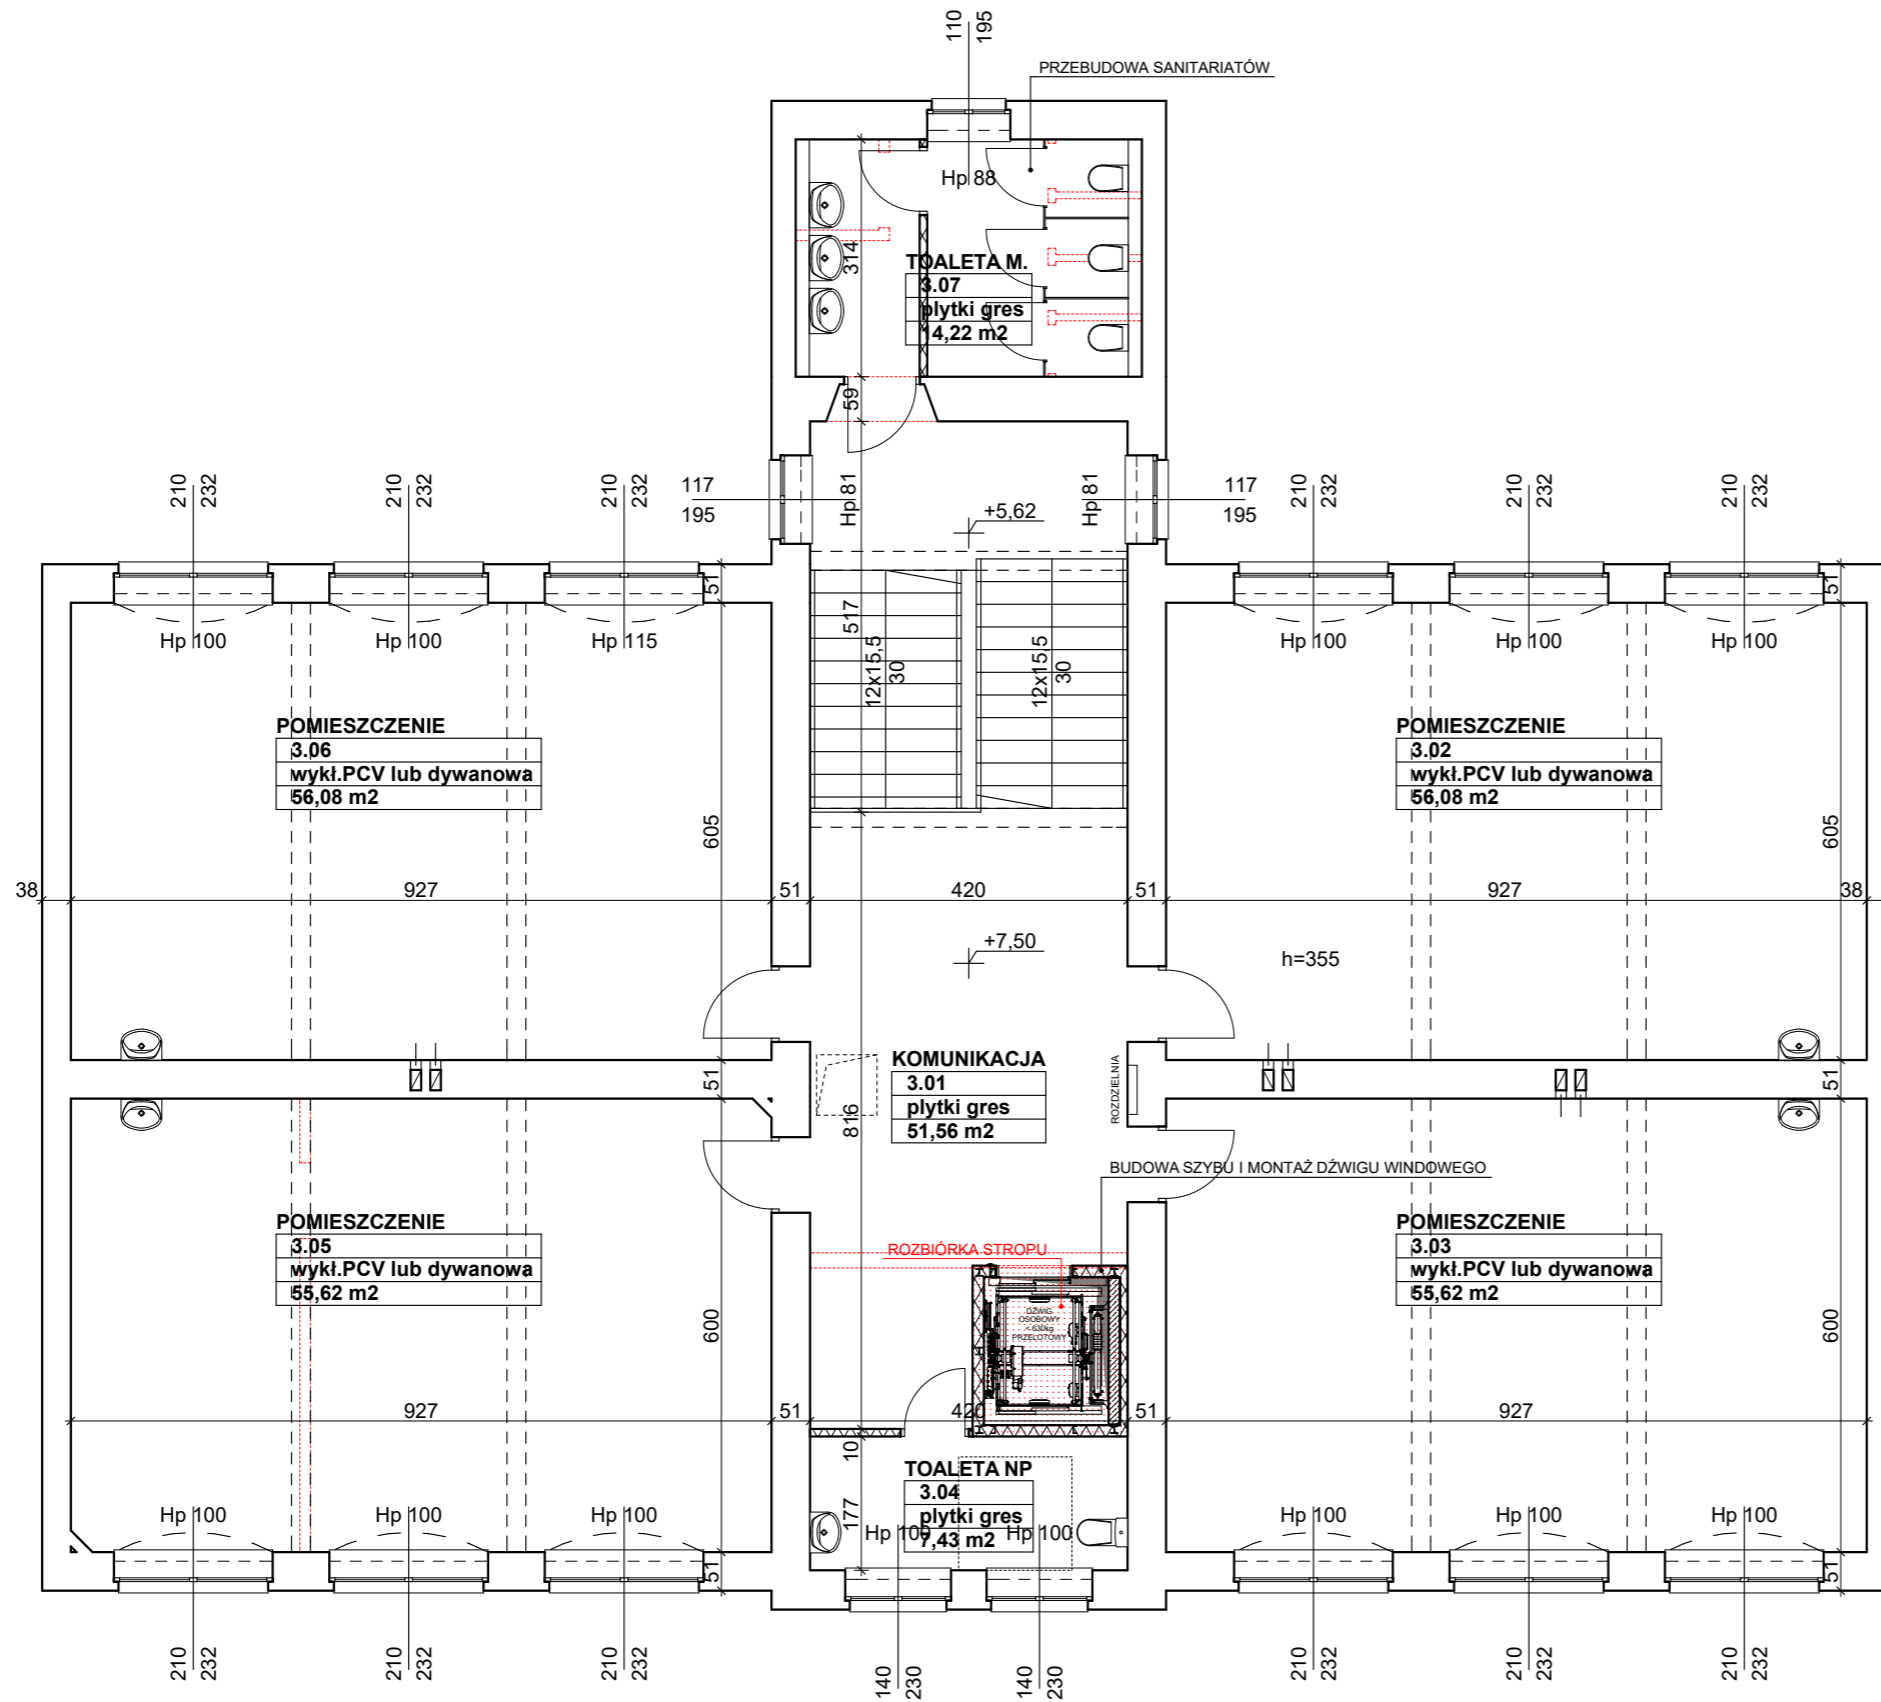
110
195
PRZEBUDOWA SANITARIATÓW
Hp 88
314
TOALETA M.
3.07
płytki gres
14,22 m2
59
117
195
Hp 81
+5,62
Hp 81
117
195
210 232
210 232
210 232
210 232
210 232
210 232
51
51
Hp 100
Hp 100
Hp 115
517
12x15,5
30
12x15,5
30
Hp 100
Hp 100
Hp 100
POMIESZCZENIE
3.06
wykł.PCV lub dywanowa
56,08 m2
POMIESZCZENIE
3.02
wykł.PCV lub dywanowa
56,08 m2
605
605
38
927
51
420
51
927
38
+7,50
h=355
KOMUNIKACJA
3.01
płytki gres
51,56 m2
51
816
ROZDZIELNIA
51
BUDOWA SZYBU I MONTAŻ DŹWIGU WINDOWEGO
POMIESZCZENIE
3.05
wykł.PCV lub dywanowa
55,62 m2
ROZBIÓRKA STROPU
DŹWIG OSOBOWY <630kg PRZELOTOWY
POMIESZCZENIE
3.03
wykł.PCV lub dywanowa
55,62 m2
600
600
927
51
420
51
927
10
TOALETA NP
3.04
płytki gres
7,43 m2
177
Hp 100
Hp 100
Hp 100
Hp 100
Hp 100
Hp 100
Hp 100
Hp 100
Hp 100
51
51
210 232
210 232
210 232
140 230
140 230
210 232
210 232
210 232